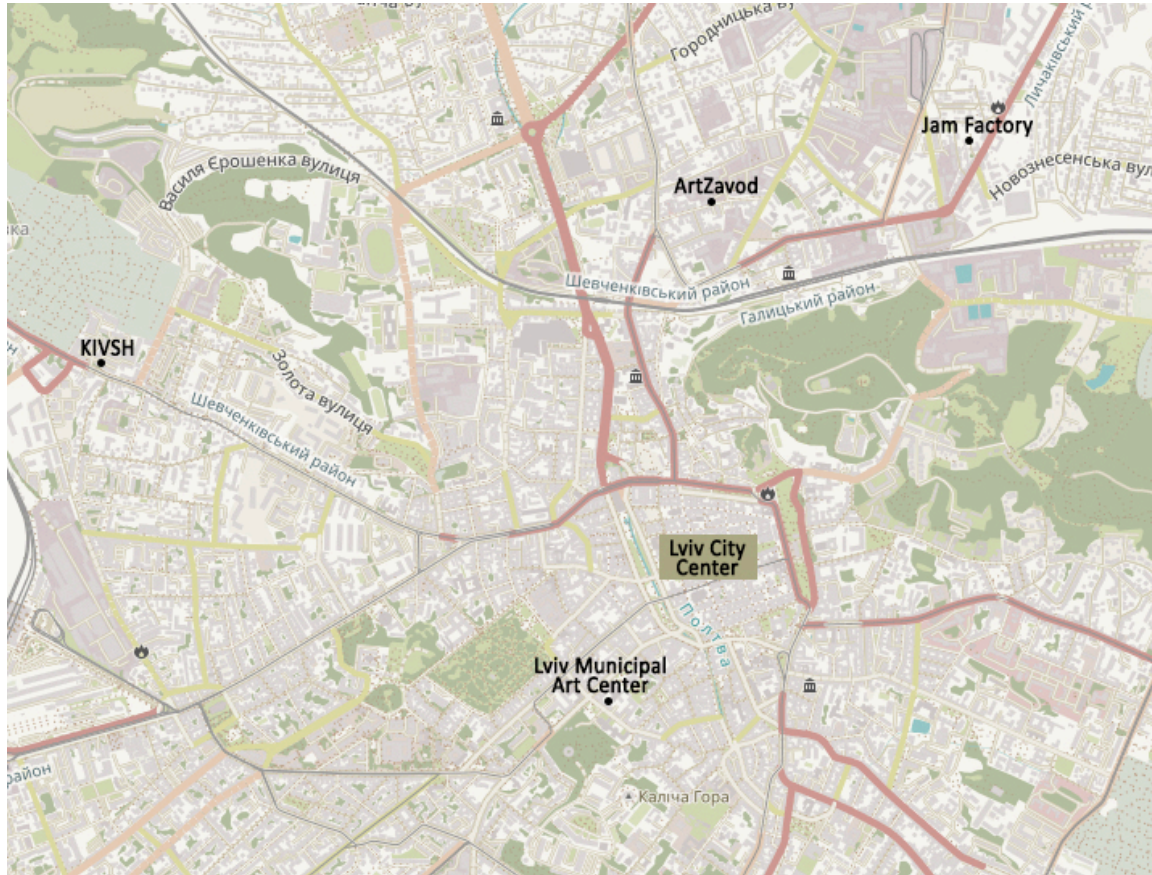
Городницька ву

Личаківський

Jam Factory

Новознесенська вул

Василя Єрошенка вулиця

ArtZavod

Шевченківський район

Галицький район

KIVSH

Золота вулиця

Шевченківський район

Lviv City Center

Полтва

Lviv Municipal Art Center

Каліча Гора

район